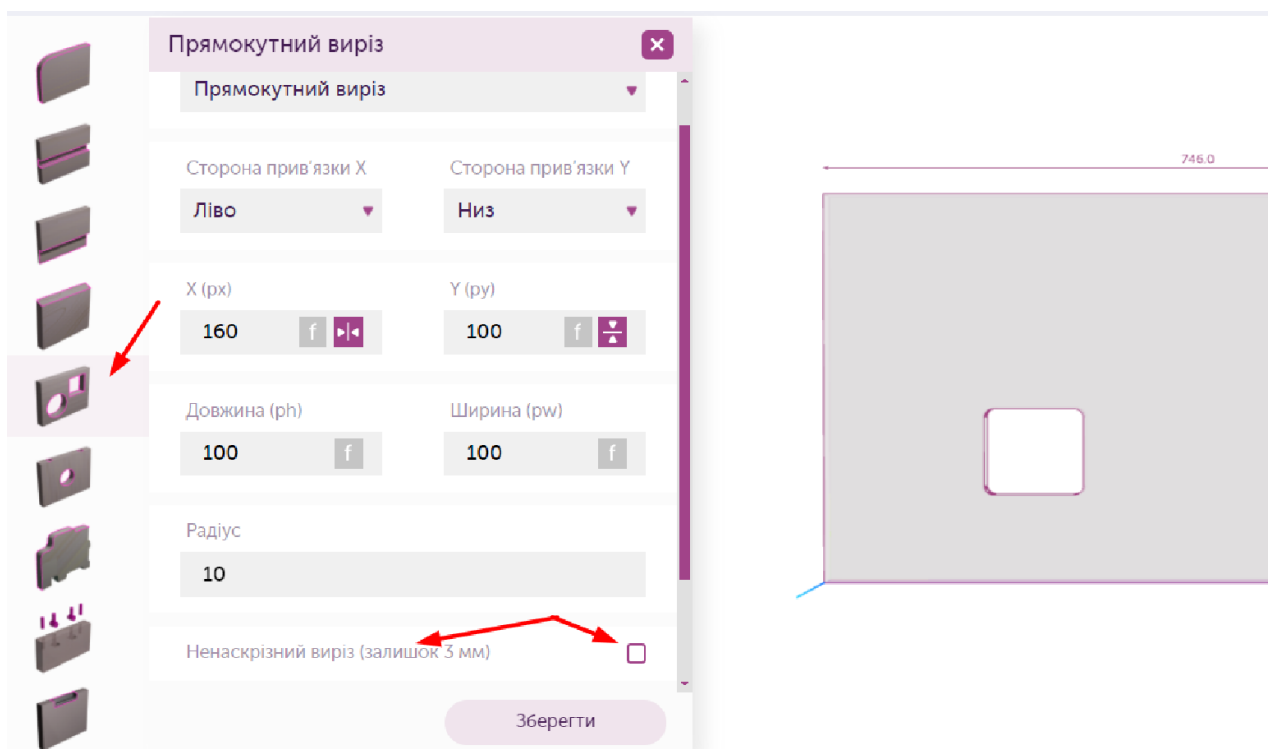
Прямокутний виріз

Прямокутний виріз

Сторона прив'язки X
Ліво

Сторона прив'язки Y
Низ

X (px)
160

Y (py)
100

Довжина (ph)
100

Ширина (pw)
100

Радіус
10

Ненаскрізний виріз (залишок 3 мм)

Зберегти

746.0